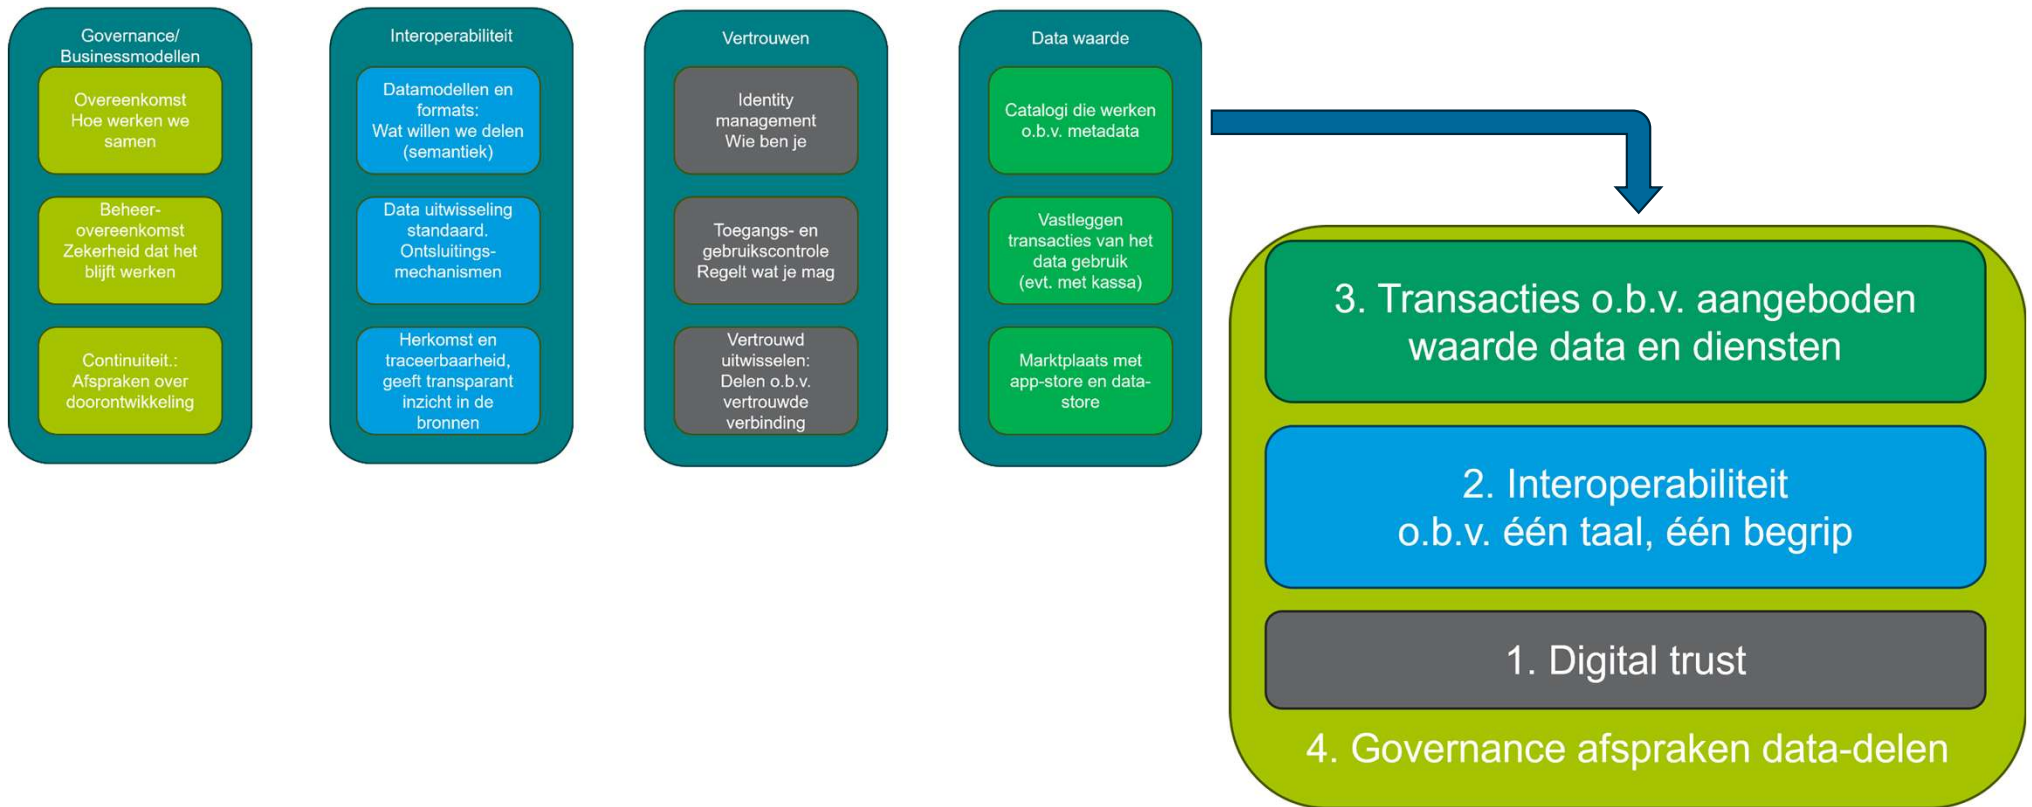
Governance/ Businessmodellen

Overeenkomst Hoe werken we samen

Beheer-overeenkomst Zekerheid dat het blijft werken

Continuiteit.: Afspraken over doorontwikkeling

Interoperabiliteit

Datamodellen en formats: Wat willen we delen (semantiek)

Data uitwisseling standaard. Ontsluitings-mechanismen

Herkomst en traceerbaarheid, geeft transparant inzicht in de bronnen

Vertrouwen

Identity management Wie ben je

Toegangs- en gebruikscontrole Regelt wat je mag

Vertrouwd uitwisselen: Delen o.b.v. vertrouwde verbinding

Data waarde

Catalogi die werken o.b.v. metadata

Vastleggen transacties van het data gebruik (evt. met kassa)

Marktplaats met app-store en data-store

3. Transacties o.b.v. aangeboden waarde data en diensten

2. Interoperabiliteit o.b.v. één taal, één begrip

1. Digital trust

4. Governance afspraken data-delen